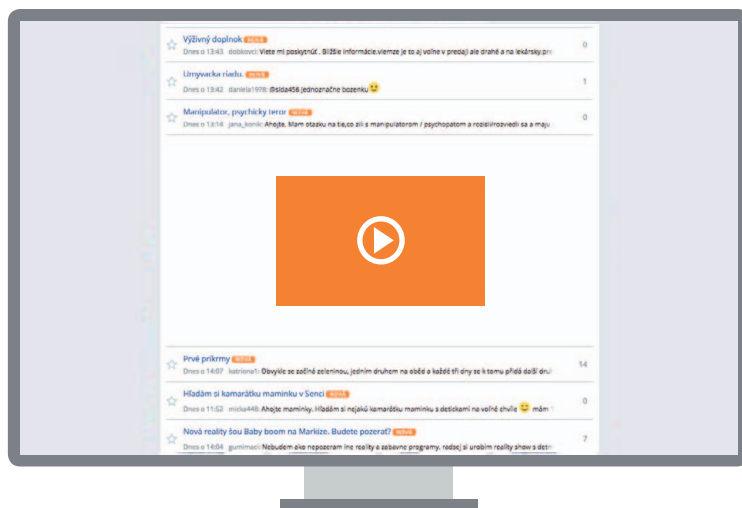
Výživný doplnok NOVÁ
Dnes o 13:43 dobkova: Viete mi poskytnúť . Bližšie informácie.viemze je to aj volne v predaji ale drahé a na lekársky.pr
0

Umyvacka riadu. NOVÁ
Dnes o 13:42 daniela1978: @sida456 jednoznačne bozenku
1

Manipulator, psychicky teror NOVÁ
Dnes o 13:14 jana_konik: Ahojte. Mam otazku na tie,co zili s manipulatorom / psychopatom a rozisli/rozviedli sa a maju
0

Prvé prikrmy NOVÁ
Dnes o 14:07 katriona1: Obvykle se začíná zeleninou, jedním druhem na oběd a každé tři dny se k tomu přidá další dru
14

Hľadám si kamarátku maminku v Senci NOVÁ
Dnes o 11:52 micka448: Ahojte maminky. Hľadám si nejakú kamarátku maminku s detickami na voľné chvíle mám
0

Nová reality šou Baby boom na Markíze. Budete pozerať? NOVÁ
Dnes o 14:04 gumimaci: Nebudem ako nepozeram ine reality a zabavne programy. radsej si urobim reality show s detm
7